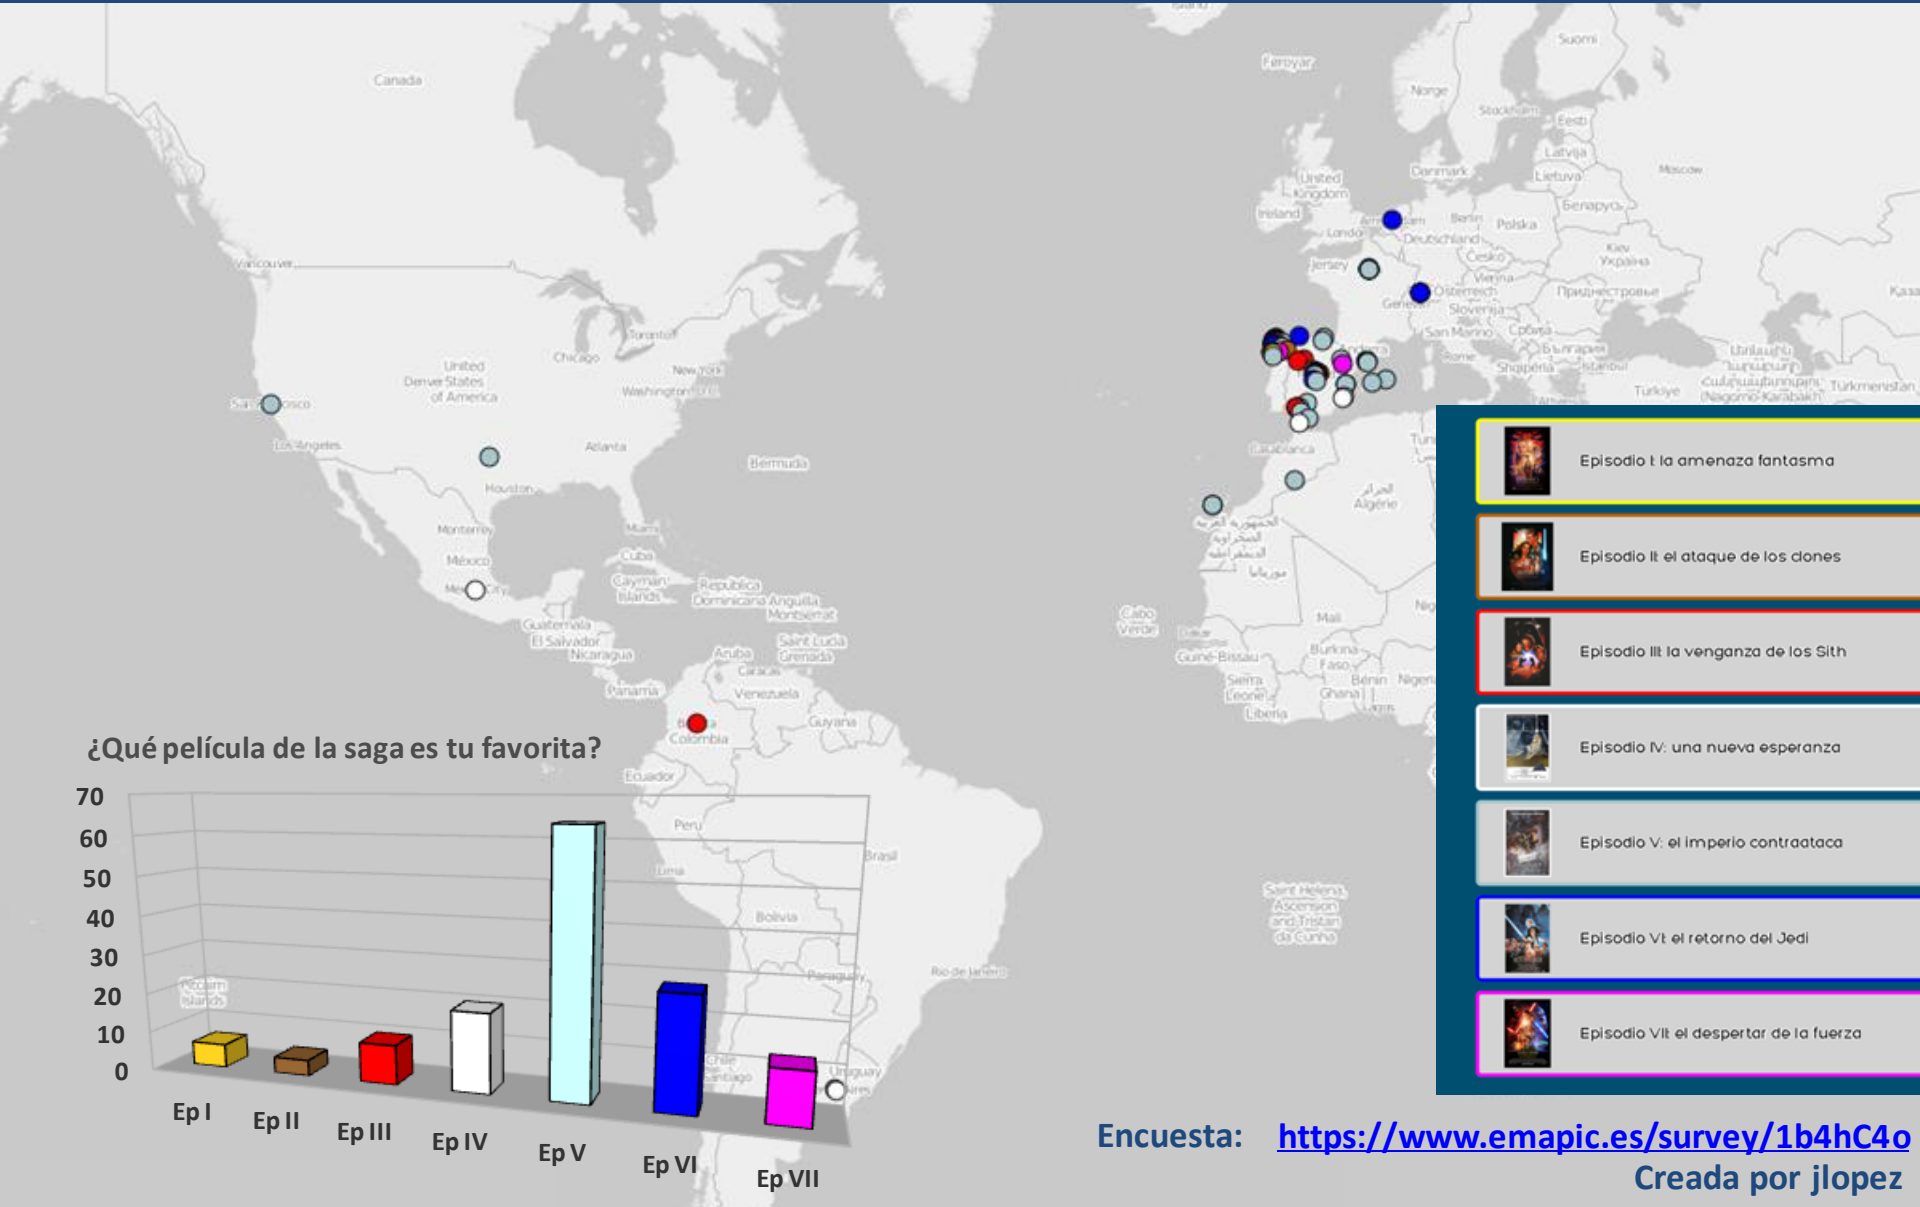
Canada

Føroyar

Suomi

Norge

Stockholm

Eesti

Latvija

Lietuva

Danmark

United Kingdom

Ireland

Беларусь

Berlin

Polska

Deutschland

Česko

Київ Україна

Österreich

Slovenija

San Marino

Србија

България

Rome

Shqipëria

Türkiye

Türkmenistan

Vancouver

United States of America

Toronto

Chicago

New York

Washington D.C.

Los Angeles

Houston

Atlanta

Bermuda

Monterrey

México

Miami

Cuba

Cayman Islands

República Dominicana

Anguilla

Montserrat

Guatemala

El Salvador

Nicaragua

Aruba

Caracas

Saint Lucia

Grenada

Panamá

Venezuela

Guyana

Colombia

Ecuador

Perú

Lima

Brasil

Bolivia

Paraguay

Rio de Janeiro

Uruguay

Chile

Santiago

Casablanca

Algérie

Cabo Verde

Mali

Burkina Faso

Guiné-Bissau

Sierra Leone

Liberia

Ghana

Bénin

Niger

Saint Helena, Ascension and Tristan da Cunha

Pitcairn Islands

¿Qué película de la saga es tu favorita?

| | Ep I | Ep II | Ep III | Ep IV | Ep V | Ep VI | Ep VII |
|---|---|---|---|---|---|---|---|

70
60
50
40
30
20
10
0

Episodio I: la amenaza fantasma

Episodio II: el ataque de los clones

Episodio III: la venganza de los Sith

Episodio IV: una nueva esperanza

Episodio V: el imperio contraataca

Episodio VI: el retorno del Jedi

Episodio VII: el despertar de la fuerza

Encuesta: https://www.emapic.es/survey/1b4hC4o

Creada por jlopez